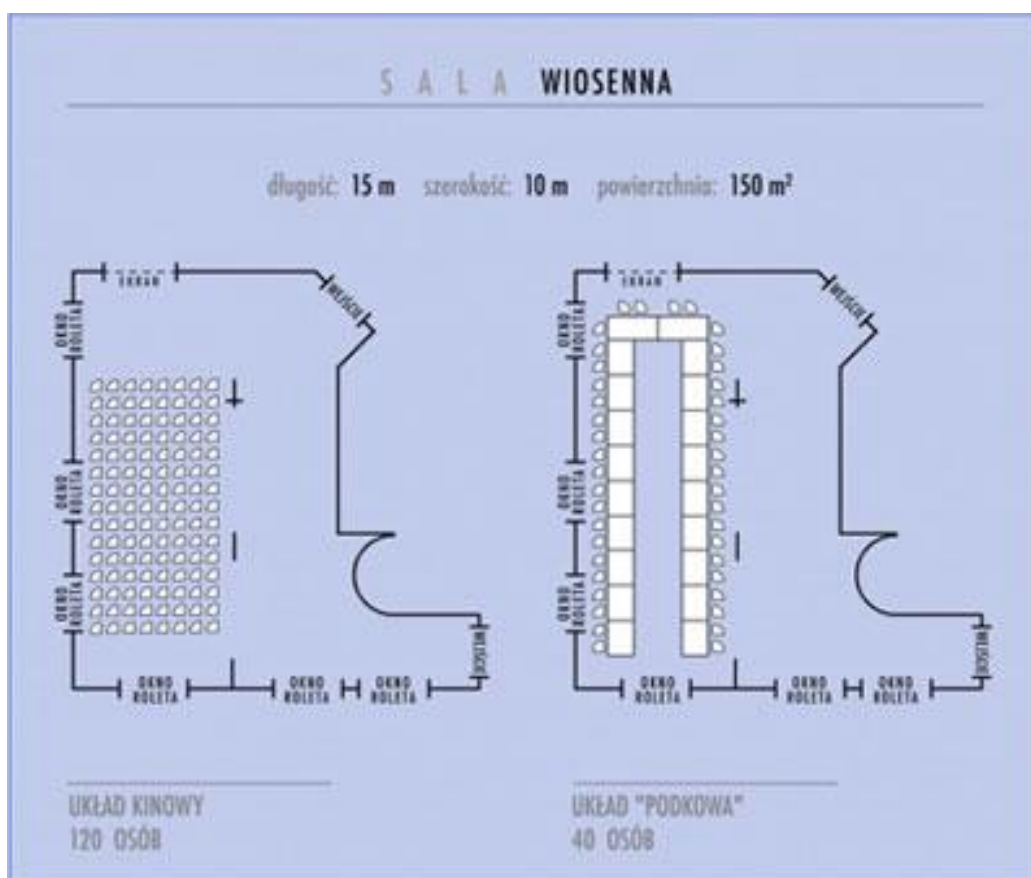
S A L A WIOSENNA

długość: 15 m szerokość: 10 m powierzchnia: 150 m²

EKRAN
WEJŚCIE
OKNO ROLETA
OKNO ROLETA
OKNO ROLETA
WYJŚCIE
OKNO ROLETA
OKNO ROLETA
OKNO ROLETA

EKRAN
WEJŚCIE
OKNO ROLETA
OKNO ROLETA
OKNO ROLETA
WYJŚCIE
OKNO ROLETA
OKNO ROLETA
OKNO ROLETA

UKŁAD KINOWY
120 OSÓB

UKŁAD "PODKOWA"
40 OSÓB